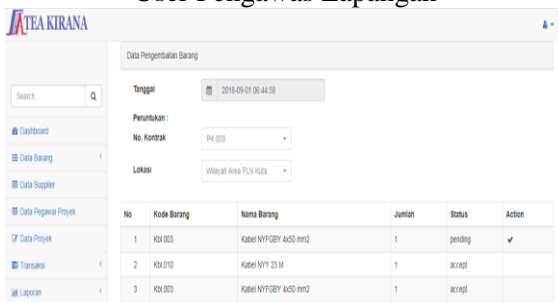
User Pengawas Lapangan

TEA KIRANA

Data Pengembalian Barang

Search...

Tanggal 2018-09-01 06:44:59

Dashboard

Data Barang

Peruntukan :

No. Kontrak PK 009

Data Supplier

Lokasi Wilayah Area PLN Kuta

Data Pegawai Proyek

Data Proyek

Transaksi

Laporan

| No | Kode Barang | Nama Barang | Jumlah | Status | Action |
|---|---|---|---|---|---|
| 1 | Kbl 003 | Kabel NYFGBY 4x50 mm2 | 1 | pending | ✔ |
| 2 | Kbl 010 | Kabel NYY 25 M | 1 | accept | |
| 3 | Kbl 003 | Kabel NYFGBY 4x50 mm2 | 1 | accept | |